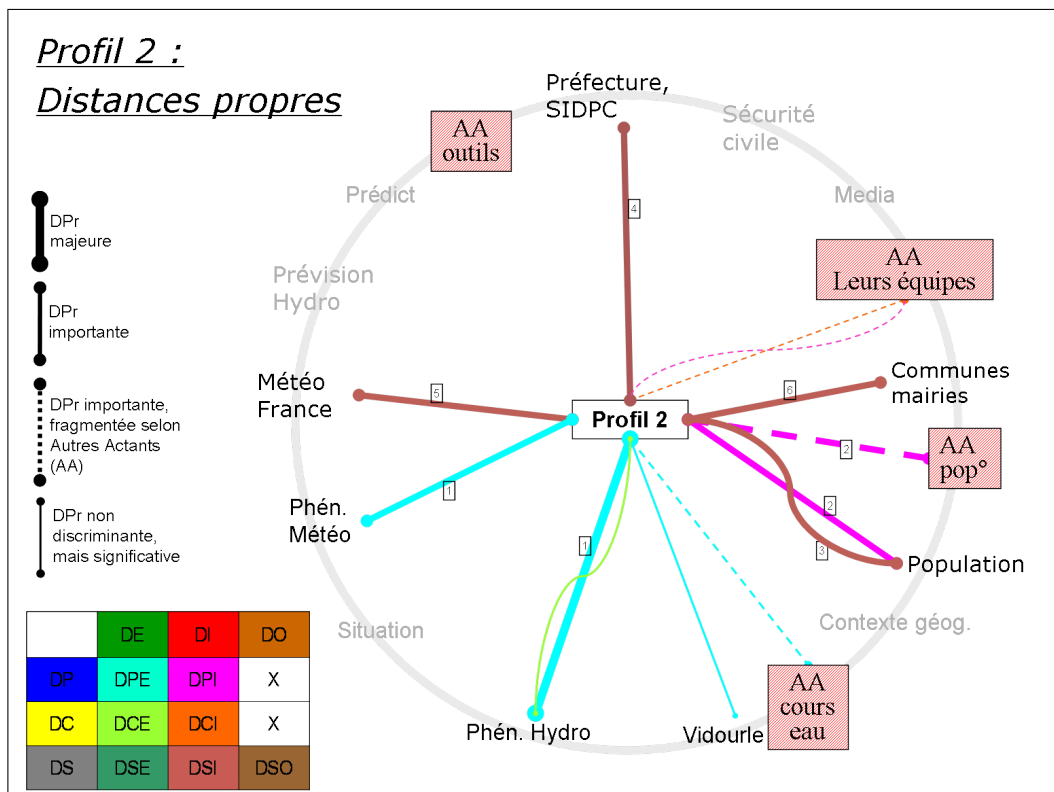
Profil 2 :
Distances propres

DPr majeure

DPr importante

DPr importante, fragmentée selon Autres Actants (AA)

DPr non discriminante, mais significative

| | DE | DI | DO |
|---|---|---|---|
| DP | DPE | DPI | X |
| DC | DCE | DCI | X |
| DS | DSE | DSI | DSO |

AA outils

Préfecture, SIDPC

Sécurité civile

Prédict

Media

AA Leurs équipes

Prévision Hydro

4

Météo France

5

Profil 2

6

Communes mairies

2

AA pop°

1

Phén. Météo

2

1

3

Population

Situation

Contexte géog.

AA cours eau

Phén. Hydro

Vidourle